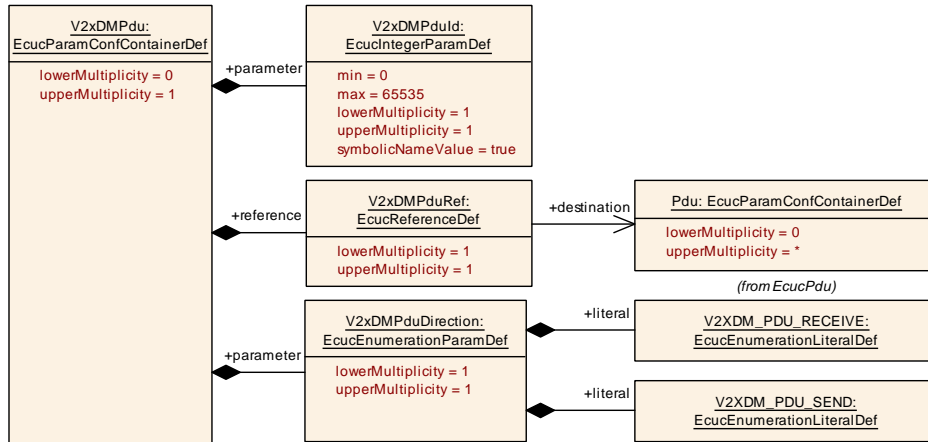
V2xDMPdu:
EcucParamConfContainerDef

lowerMultiplicity = 0
upperMultiplicity = 1

+parameter

V2xDMPduId:
EcucIntegerParamDef

min = 0
max = 65535
lowerMultiplicity = 1
upperMultiplicity = 1
symbolicNameValue = true

+reference

V2xDMPduRef:
EcucReferenceDef

lowerMultiplicity = 1
upperMultiplicity = 1

+destination

Pdu: EcucParamConfContainerDef

lowerMultiplicity = 0
upperMultiplicity = *

(from EcucPdu)

+parameter

V2xDMPduDirection:
EcucEnumerationParamDef

lowerMultiplicity = 1
upperMultiplicity = 1

+literal

V2XDM_PDU_RECEIVE:
EcucEnumerationLiteralDef

+literal

V2XDM_PDU_SEND:
EcucEnumerationLiteralDef